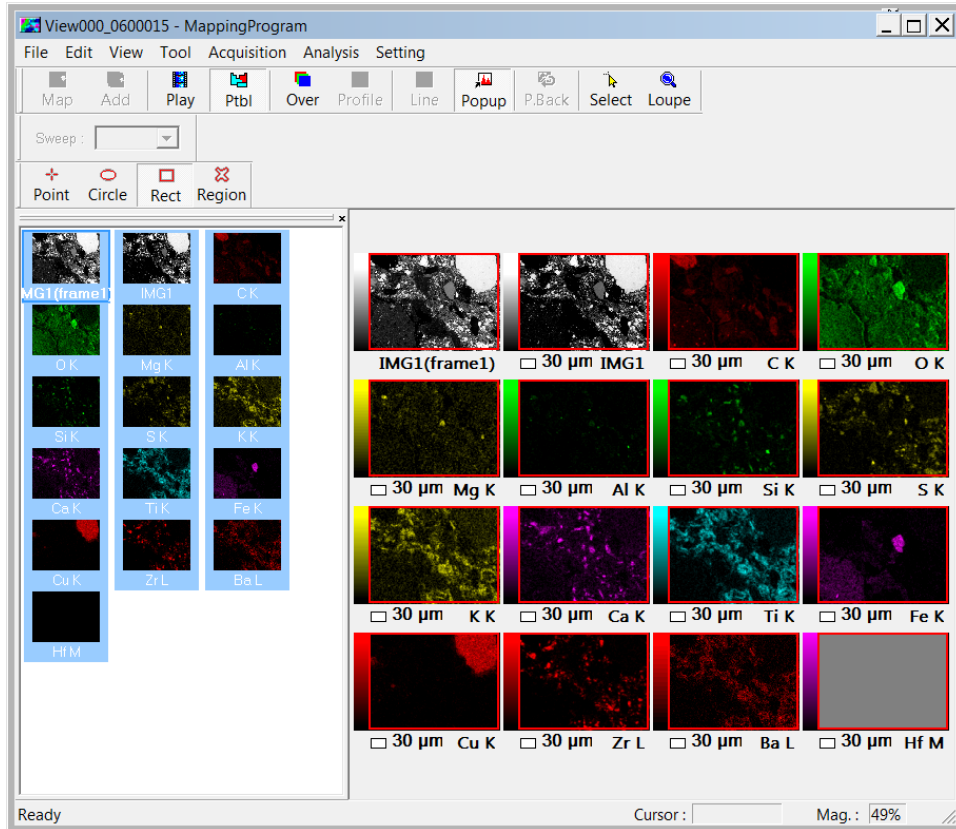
View000_0600015 - MappingProgram

File Edit View Tool Acquisition Analysis Setting

Map Add Play Ptbl Over Profile Line Popup P.Back Select Loupe

Sweep :

Point Circle Rect Region

MG1(frame1) IMG1 C K
O K Mg K Al K
Si K S K K K
Ca K Ti K Fe K
Cu K Zr L Ba L
Hf M

IMG1(frame1)
30 µm IMG1
30 µm C K
30 µm O K
30 µm Mg K
30 µm Al K
30 µm Si K
30 µm S K
30 µm K K
30 µm Ca K
30 µm Ti K
30 µm Fe K
30 µm Cu K
30 µm Zr L
30 µm Ba L
30 µm Hf M

Ready
Cursor :
Mag. : 49%